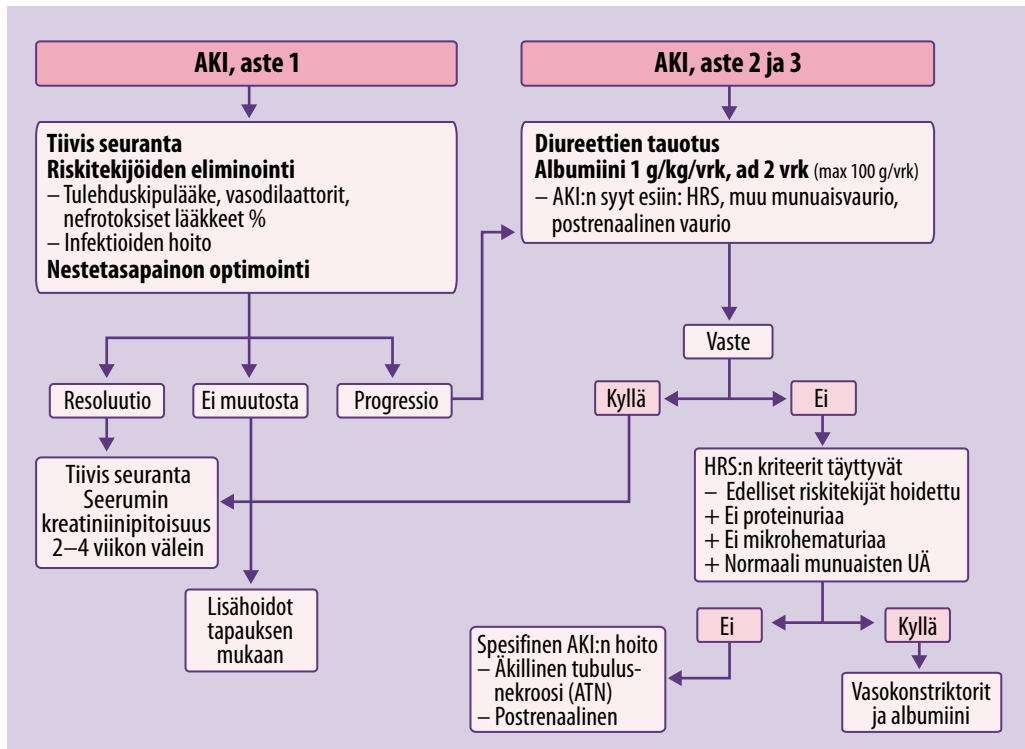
AKI, aste 1

Tiivis seuranta
Riskitekijöiden eliminointi
– Tulehduskipulääke, vasodilaattorit, nefrotoksiset lääkkeet %
– Infektioiden hoito
Nestetasapainon optimointi

Resoluutio

Ei muutosta

Progressio

Tiivis seuranta
Seerumin kreatiniinipitoisuus 2–4 viikon välein

Lisähoidot tapauksen mukaan

AKI, aste 2 ja 3

Diureettien tauotus
Albumiini 1 g/kg/vrk, ad 2 vrk (max 100 g/vrk)
– AKI:n syyt esiin: HRS, muu munuaisvaurio, postrenaalinen vaurio

Vaste

Kyllä

Ei

HRS:n kriteerit täyttyvät
– Edelliset riskitekijät hoidettu
+ Ei proteinuriaa
+ Ei mikrohematuriaa
+ Normaali munuaisten UÄ

Ei

Kyllä

Spesifinen AKI:n hoito
– Äkillinen tubulusnekroosi (ATN)
– Postrenaalinen

Vasokonstriktorit ja albumiini